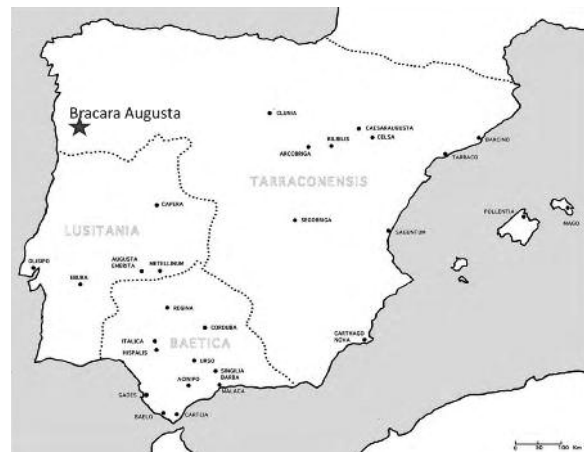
Bracara Augusta

CLUNIA

CAESARAUGUSTA

BILBILIS

CELSA

ARCOBRIGA

BARCINO

TARRACO

TARRACONENSIS

CAPERA

SEGOBRIGA

LUSITANIA

POLLENTIA

MAGO

SAGUNTUM

OLISIPO

AUGUSTA EMERITA

METELLINUM

EBORA

REGINA

CORDUBA

ITALICA

HISPALIS

BAETICA

URSO

CARTHAGO NOVA

ACINIPO

SINGILIA BARBA

GADES

MALACA

BAELO

CARTEIA

0 50 100 Km